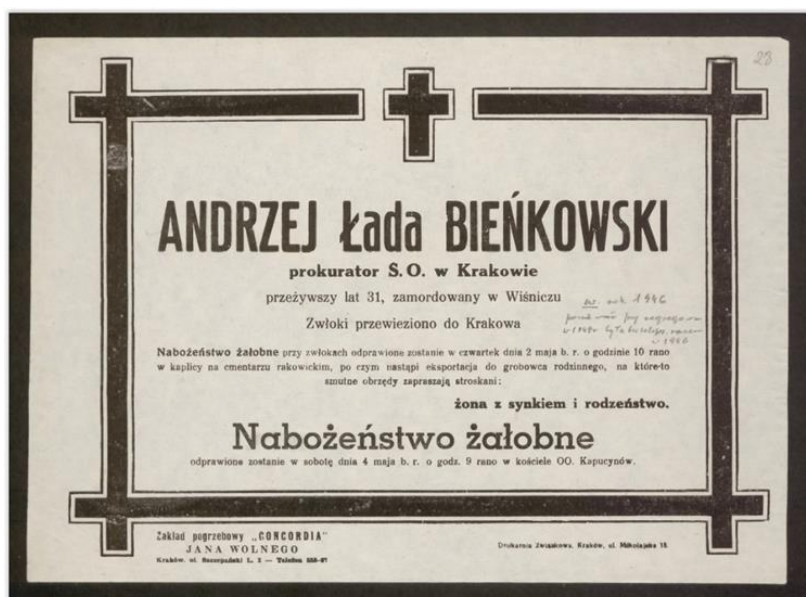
28

ANDRZEJ Łada BIEŃKOWSKI

prokurator S.O. w Krakowie

przeżywszy lat 31, zamordowany w Wiśniczu

Zwłoki przewieziono do Krakowa

zm. w kw. 1946 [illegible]

Nabożeństwo żałobne przy zwłokach odprawione zostanie w czwartek dnia 2 maja b. r. o godzinie 10 rano w kaplicy na cmentarzu rakowickim, po czym nastąpi eksportacja do grobowca rodzinnego, na które-to smutne obrzędy zapraszają stroskani:

żona z synkiem i rodzeństwo.

Nabożeństwo żałobne

odprawione zostanie w sobotę dnia 4 maja b. r. o godz. 9 rano w kościele OO. Kapucynów.

Zakład pogrzebowy „CONCORDIA"
JANA WOLNEGO
Kraków, ul. Szczepańska L. 1 — Telefon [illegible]

Drukarnia Związkowa, Kraków, ul. Mikołajska 13